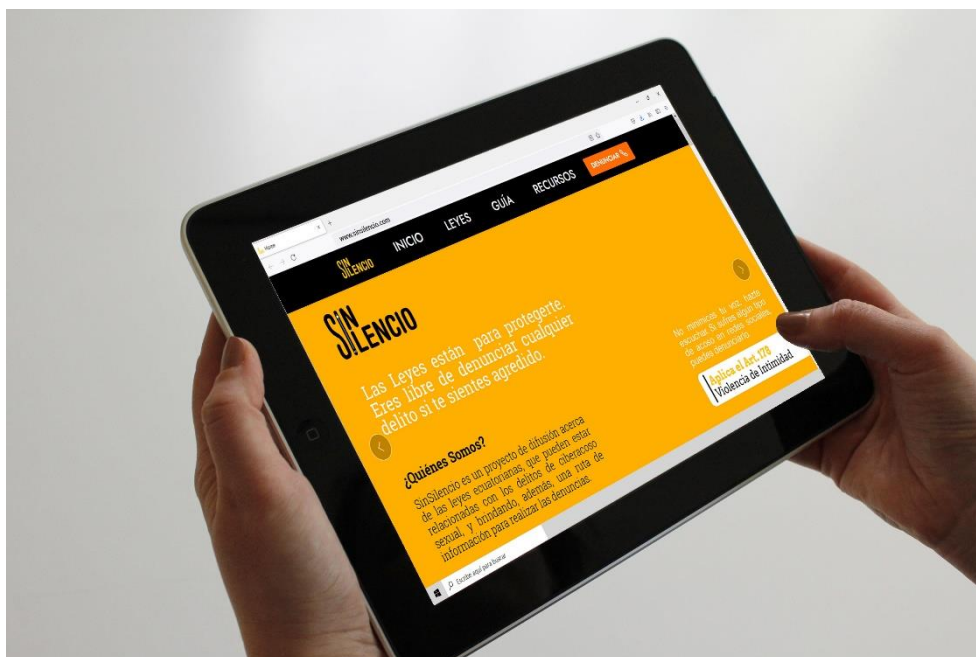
Home

www.sinsilencio.com

SIN SILENCIO

INICIO LEYES GUÍA RECURSOS DENUNCIAR

SIN SILENCIO

Las Leyes están para protegerte. Eres libre de denunciar cualquier delito si te sientes agredido.

No minimices tu voz, haste escuchar. Si sufres algún tipo de acoso en redes sociales puedes denunciarlo.

Aplica el Art. 178 Violencia de Intimidad

¿Quiénes Somos?

SinSilencio es un proyecto de difusión acerca de las leyes ecuatorianas, que pueden estar relacionadas con los delitos de ciberacoso sexual, y brindando, además, una ruta de información para realizar las denuncias.

Escribe aquí para buscar